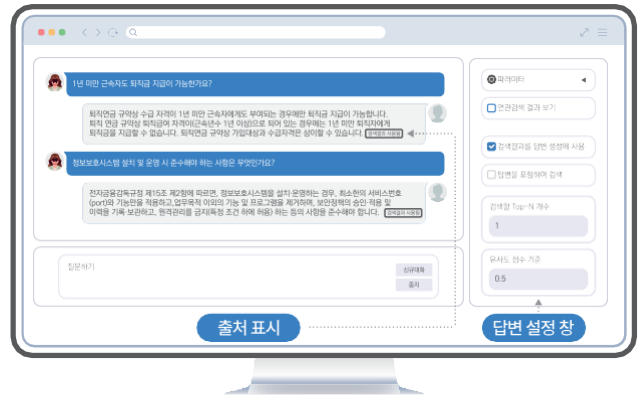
1년 미만 근속자도 퇴직금 지급이 가능한가요?

퇴직연금 규약상 수급 자격이 1년 미만 근속자에게도 부여되는 경우에만 퇴직금 지급이 가능합니다. 퇴직 연금 규약상 퇴직급여 자격이(근속년수 1년 이상)으로 되어 있는 경우에는 1년 미만 퇴직자에게 퇴직금을 지급할 수 없습니다. 퇴직연금 규약상 가입대상과 수급자격은 상이할 수 있습니다. [검색결과 사용됨]

정보보호시스템 설치 및 운영 시 준수해야 하는 사항은 무엇인가요?

전자금융감독규정 제15조 제2항에 따르면, 정보보호시스템을 설치·운영하는 경우, 최소한의 서비스번호(port)와 기능만을 적용하고,업무목적 이외의 기능 및 프로그램을 제거하며, 보안정책의 승인·적용 및 이력을 기록·보관하고, 원격관리를 금지(특정 조건 하에 허용) 하는 등의 사항을 준수해야 합니다. [검색결과 사용됨]

질문하기

신규대화

출처

파라미터

연관검색 결과 보기

검색결과를 답변 생성에 사용

답변을 포함하여 검색

검색할 Top-N 개수

1

유사도 점수 기준

0.5

출처 표시

답변 설정 창